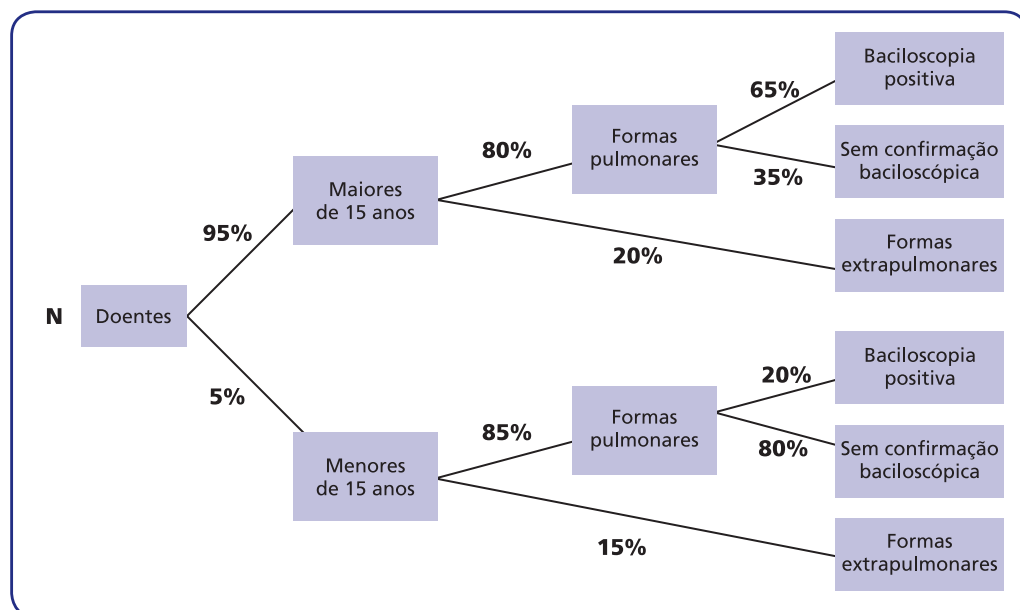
N Doentes

95%

Maiores de 15 anos

80%

Formas pulmonares

65%

Baciloscopia positiva

35%

Sem confirmação baciloscópica

20%

Formas extrapulmonares

5%

Menores de 15 anos

85%

Formas pulmonares

20%

Baciloscopia positiva

80%

Sem confirmação baciloscópica

15%

Formas extrapulmonares